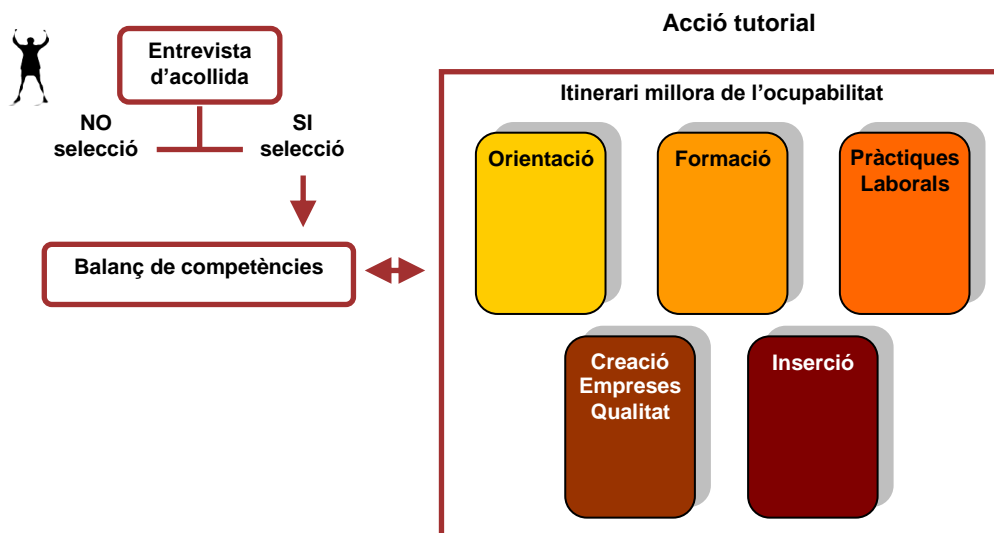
Entrevista d’acollida

NO selecció

SI selecció

Balanç de competències

Acció tutorial

Itinerari millora de l’ocupabilitat

Orientació

Formació

Pràctiques Laborals

Creació Empreses Qualitat

Inserció